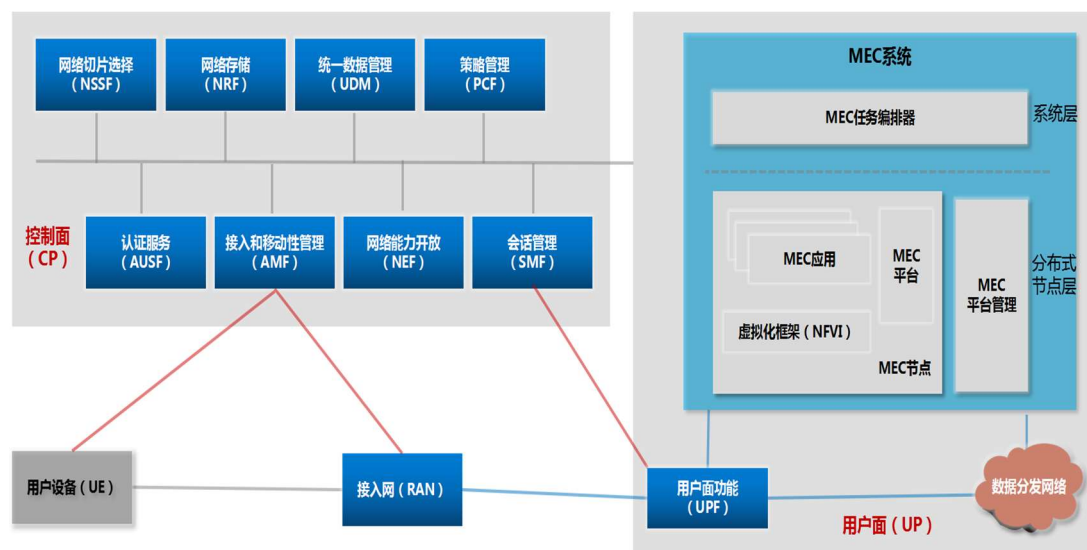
网络切片选择（NSSF）

网络存储（NRF）

统一数据管理（UDM）

策略管理（PCF）

控制面（CP）

认证服务（AUSF）

接入和移动性管理（AMF）

网络能力开放（NEF）

会话管理（SMF）

MEC系统

MEC任务编排器

系统层

MEC应用

MEC平台

MEC平台管理

分布式节点层

虚拟化框架（NFVI）

MEC节点

用户设备（UE）

接入网（RAN）

用户面功能（UPF）

数据分发网络

用户面（UP）